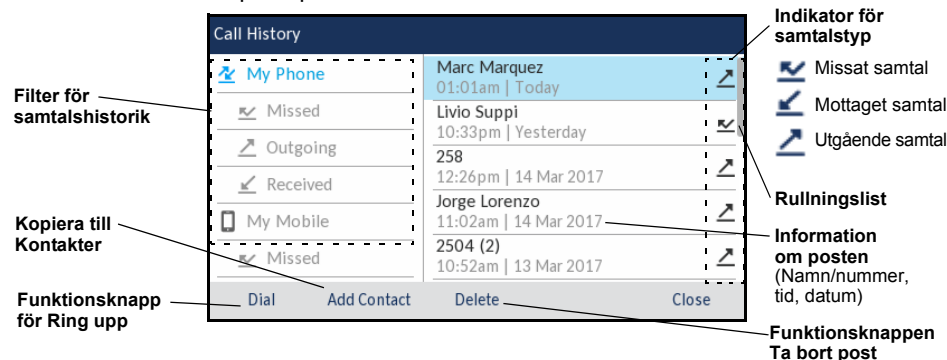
Call History

My Phone
Missed
Outgoing
Received
My Mobile
Missed

Marc Marquez
01:01am | Today
Livio Suppi
10:33pm | Yesterday
258
12:26pm | 14 Mar 2017
Jorge Lorenzo
11:02am | 14 Mar 2017
2504 (2)
10:52am | 13 Mar 2017

Dial
Add Contact
Delete
Close

Filter för samtalshistorik

Kopiera till Kontakter

Funktionsknapp för Ring upp

Indikator för samtalstyp

Missat samtal
Mottaget samtal
Utgående samtal

Rullningslist

Information om posten
(Namn/nummer, tid, datum)

Funktionsknappen Ta bort post